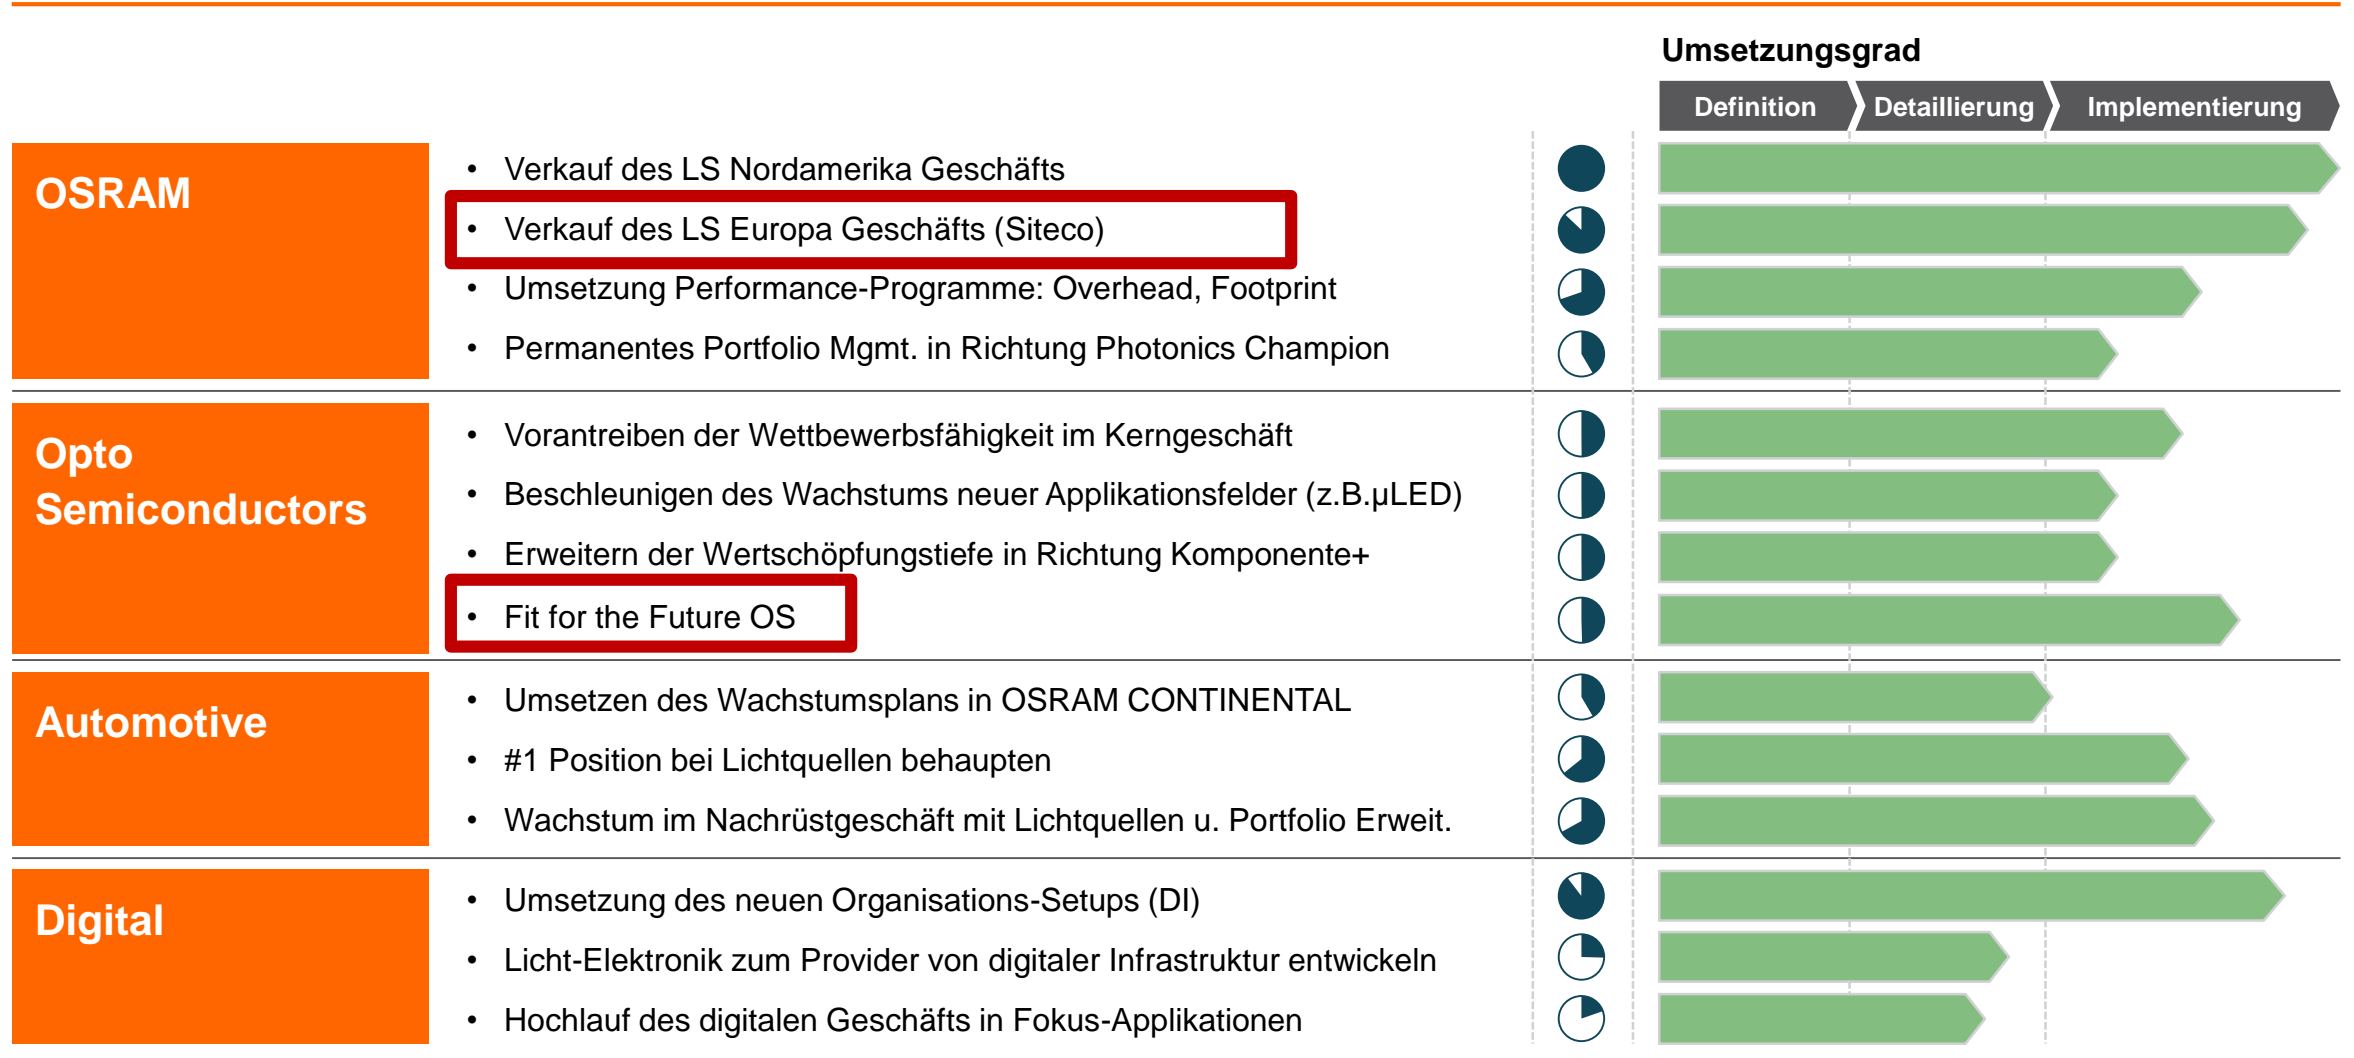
Umsetzungsgrad

Definition | Detaillierung | Implementierung

OSRAM

- Verkauf des LS Nordamerika Geschäfts
- Verkauf des LS Europa Geschäfts (Siteco)
- Umsetzung Performance-Programme: Overhead, Footprint
- Permanentes Portfolio Mgmt. in Richtung Photonics Champion

Opto Semiconductors

- Vorantreiben der Wettbewerbsfähigkeit im Kerngeschäft
- Beschleunigen des Wachstums neuer Applikationsfelder (z.B.µLED)
- Erweitern der Wertschöpfungstiefe in Richtung Komponente+
- Fit for the Future OS

Automotive

- Umsetzen des Wachstumsplans in OSRAM CONTINENTAL
- #1 Position bei Lichtquellen behaupten
- Wachstum im Nachrüstgeschäft mit Lichtquellen u. Portfolio Erweit.

Digital

- Umsetzung des neuen Organisations-Setups (DI)
- Licht-Elektronik zum Provider von digitaler Infrastruktur entwickeln
- Hochlauf des digitalen Geschäfts in Fokus-Applikationen